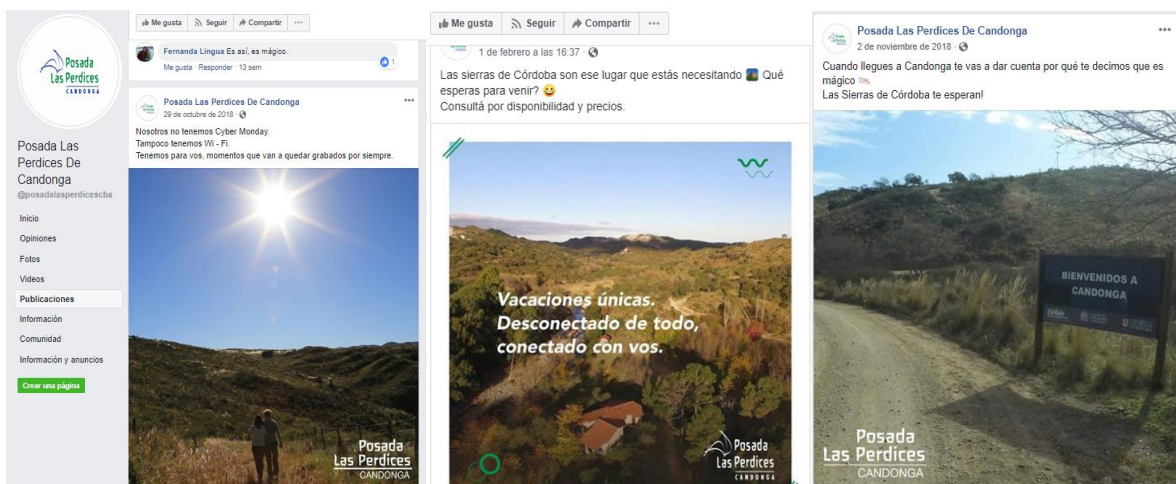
Posada Las Perdices CANDONGA

Posada Las Perdices De Candonga
@posadalasperdicescba

Inicio
Opiniones
Fotos
Videos
Publicaciones
Información
Comunidad
Información y anuncios
Crear una página

Me gusta Seguir Compartir ···

Fernanda Lingua Es así, es mágico.
Me gusta · Responder · 13 sem 1

Posada Las Perdices De Candonga
29 de octubre de 2018 ·

Nosotros no tenemos Cyber Monday.
Tampoco tenemos Wi - Fi.
Tenemos para vos, momentos que van a quedar grabados por siempre.

Posada Las Perdices CANDONGA

Me gusta Seguir Compartir ···

1 de febrero a las 16:37 ·

Las sierras de Córdoba son ese lugar que estás necesitando Qué esperas para venir?
Consultá por disponibilidad y precios.

Vacaciones únicas. Desconectado de todo, conectado con vos.

Posada Las Perdices CANDONGA

Posada Las Perdices De Candonga
2 de noviembre de 2018 ·

Cuando llegues a Candonga te vas a dar cuenta por qué te decimos que es mágico
Las Sierras de Córdoba te esperan!

BIENVENIDOS A CANDONGA

Posada Las Perdices CANDONGA